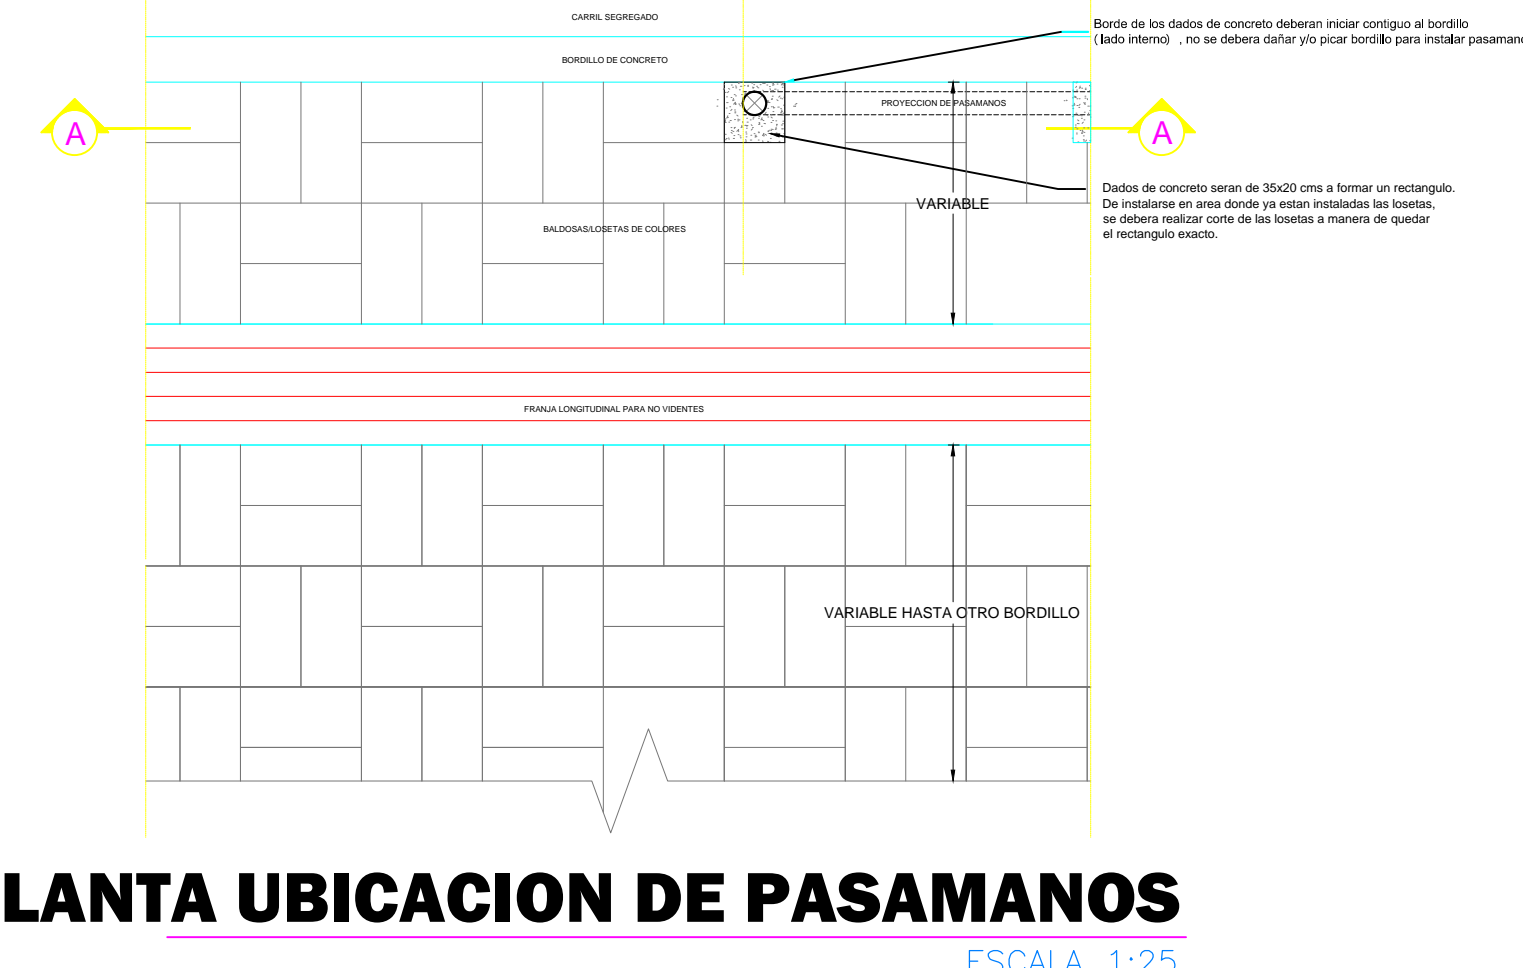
CARRIL SEGREGADO

BORDILLO DE CONCRETO

Borde de los dados de concreto deberan iniciar contiguo al bordillo (lado interno) , no se debera dañar y/o picar bordillo para instalar pasaman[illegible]

A

PROYECCION DE PASAMANOS

A

Dados de concreto seran de 35x20 cms a formar un rectangulo. De instalarse en area donde ya estan instaladas las losetas, se debera realizar corte de las losetas a manera de quedar el rectangulo exacto.

VARIABLE

BALDOSAS/LOSETAS DE COLORES

FRANJA LONGITUDINAL PARA NO VIDENTES

VARIABLE HASTA OTRO BORDILLO

LANTA UBICACION DE PASAMANOS

ESCALA 1:25